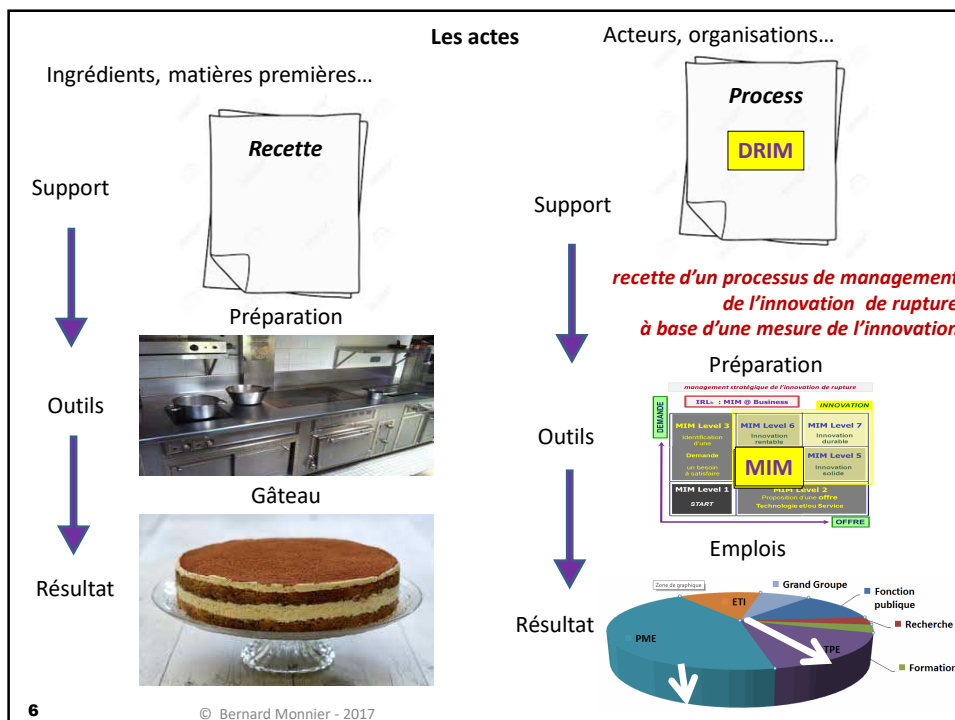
Les actes

Ingrédients, matières premières…

Recette

Support

Préparation

Outils

Gâteau

Résultat

Acteurs, organisations…

Process

DRIM

Support

recette d'un processus de management de l'innovation de rupture à base d'une mesure de l'innovation

Préparation

management stratégique de l'innovation de rupture

IRL : MIM @ Business

INNOVATION

DEMANDE

MIM Level 3
Identification d'une Demande un besoin à satisfaire

MIM Level 6
Innovation rentable

MIM Level 7
Innovation durable

MIM

MIM Level 5
Innovation solide

MIM Level 1
START

MIM Level 2
Proposition d'une offre Technologie et/ou Service

OFFRE

Outils

Emplois

Zone de graphique

Grand Groupe

Fonction publique

Recherche

Formation

ETI

PME

TPE

Résultat

6

© Bernard Monnier - 2017